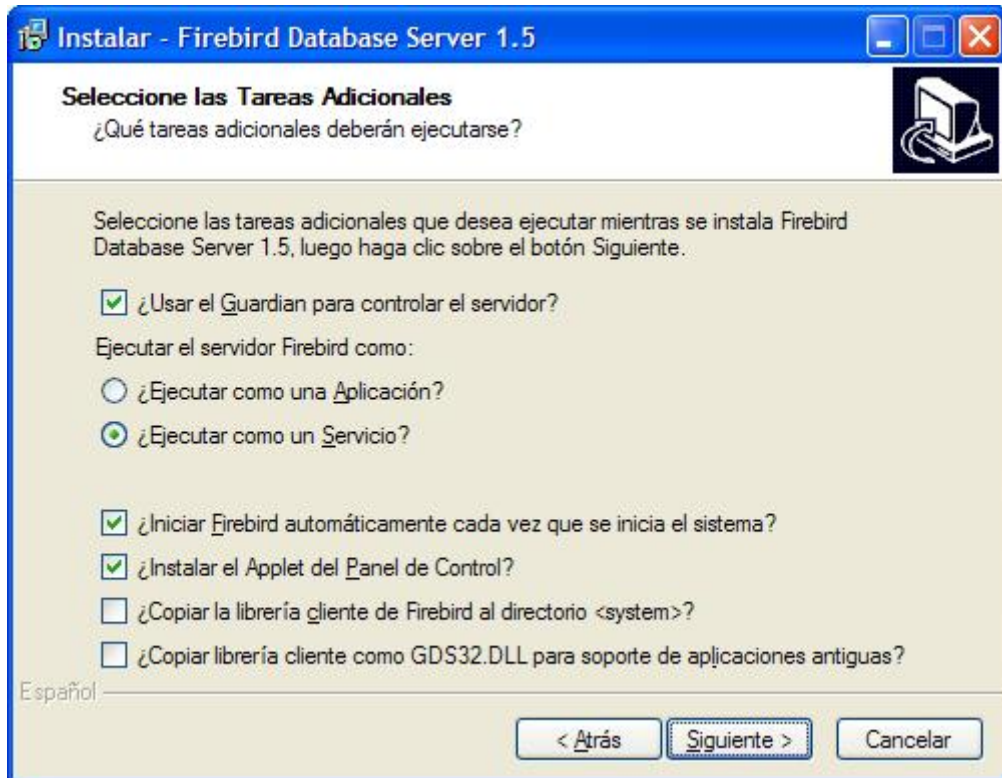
Instalar - Firebird Database Server 1.5

Seleccione las Tareas Adicionales
¿Qué tareas adicionales deberán ejecutarse?

Seleccione las tareas adicionales que desea ejecutar mientras se instala Firebird Database Server 1.5, luego haga clic sobre el botón Siguiente.

¿Usar el Guardian para controlar el servidor?

Ejecutar el servidor Firebird como:

¿Ejecutar como una Aplicación?

¿Ejecutar como un Servicio?

¿Iniciar Firebird automáticamente cada vez que se inicia el sistema?

¿Instalar el Applet del Panel de Control?

¿Copiar la librería cliente de Firebird al directorio <system>?

¿Copiar librería cliente como GDS32.DLL para soporte de aplicaciones antiguas?

Español

< Atrás | Siguiente > | Cancelar